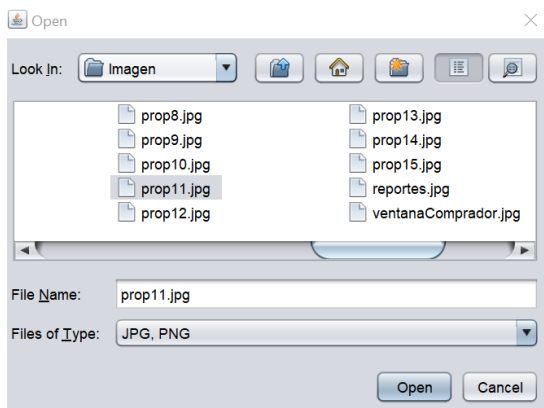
Open

Look In: Imagen

prop8.jpg
prop9.jpg
prop10.jpg
prop11.jpg
prop12.jpg
prop13.jpg
prop14.jpg
prop15.jpg
reportes.jpg
ventanaComprador.jpg

File Name: prop11.jpg

Files of Type: JPG, PNG

Open Cancel